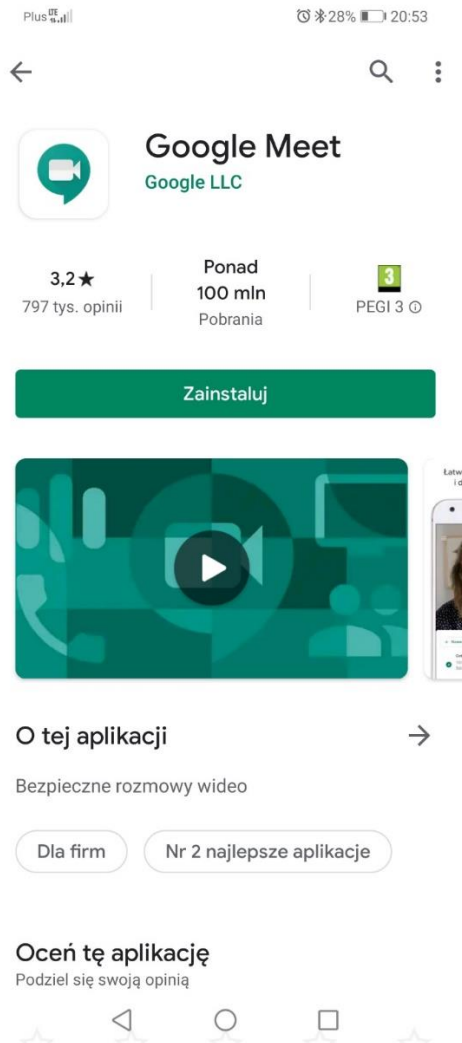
Plus LTE 28% 20:53

Google Meet
Google LLC

3,2★
797 tys. opinii

Ponad
100 mln
Pobrania

3
PEGI 3

Zainstaluj

Łatw
i d

O tej aplikacji

Bezpieczne rozmowy wideo

Dla firm

Nr 2 najlepsze aplikacje

Oceń tę aplikację
Podziel się swoją opinią